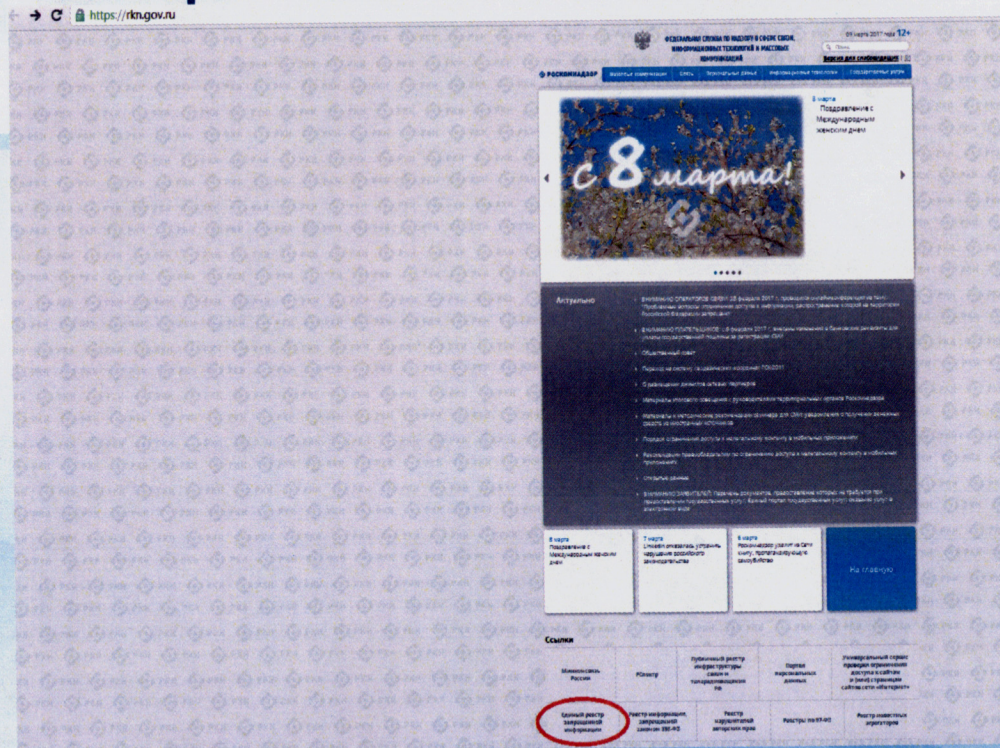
https://rkn.gov.ru

ФЕДЕРАЛЬНАЯ СЛУЖБА ПО НАДЗОРУ В СФЕРЕ СВЯЗИ, ИНФОРМАЦИОННЫХ ТЕХНОЛОГИЙ И МАССОВЫХ КОММУНИКАЦИЙ

09 марта 2017 года 12+

Поиск

Версия для слабовидящих

РОСКОМНАДЗОР

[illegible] | Связь | Персональные данные | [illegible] | Госуслуги

с 8 марта!

8 марта
Поздравление с Международным женским днем

Актуально

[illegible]

8 марта
Поздравление с Международным женским днем

7 марта
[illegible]

6 марта
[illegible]

На главную

Ссылки

| Минкомсвязь России | РОЭНТУР | Публичный реестр инфраструктуры связи и телерадиовещания РФ | Портал персональных данных | Универсальный сервис проверки ограничения доступа к сайтам и (или) страницам сайтов сети «Интернет» |
|---|---|---|---|---|
| Единый реестр запрещенной информации | Реестр информации, запрещенной законом 398-ФЗ | Реестр нарушителей авторских прав | Реестры по 97-ФЗ | Реестр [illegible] |